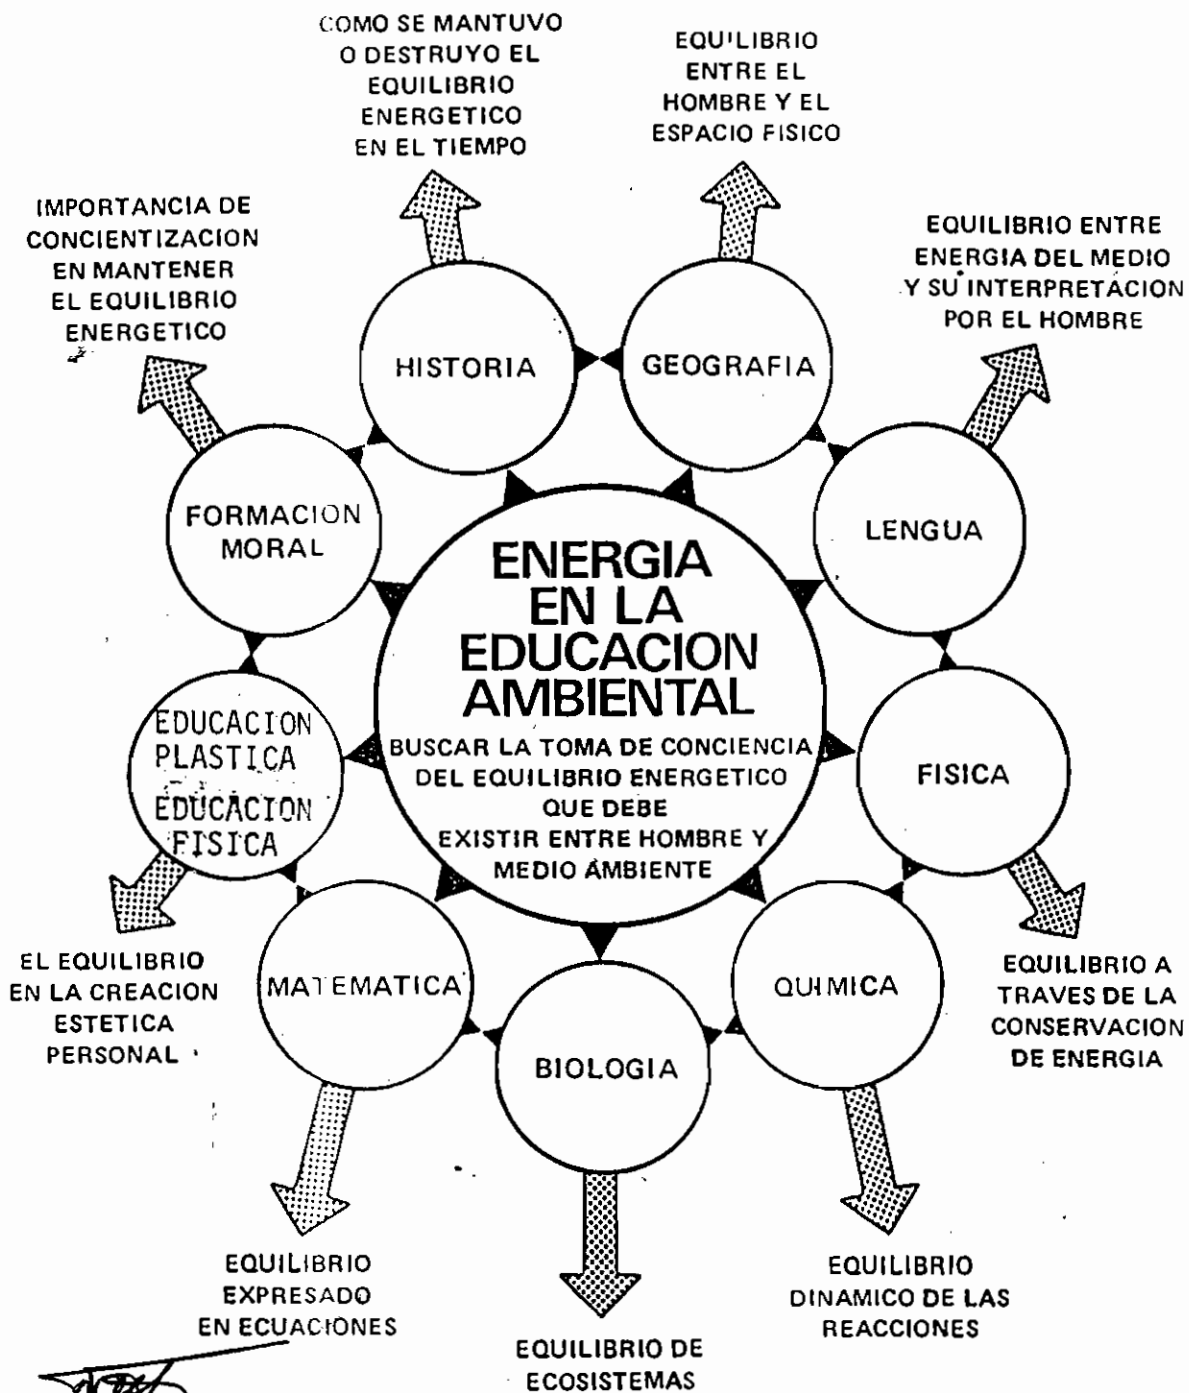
COMO SE MANTUVO O DESTRUYO EL EQUILIBRIO ENERGETICO EN EL TIEMPO

EQUILIBRIO ENTRE EL HOMBRE Y EL ESPACIO FISICO

IMPORTANCIA DE CONCIENTIZACION EN MANTENER EL EQUILIBRIO ENERGETICO

EQUILIBRIO ENTRE ENERGIA DEL MEDIO Y SU INTERPRETACION POR EL HOMBRE

HISTORIA

GEOGRAFIA

FORMACION MORAL

LENGUA

ENERGIA EN LA EDUCACION AMBIENTAL

BUSCAR LA TOMA DE CONCIENCIA DEL EQUILIBRIO ENERGETICO QUE DEBE EXISTIR ENTRE HOMBRE Y MEDIO AMBIENTE

EDUCACION PLASTICA - EDUCACION FISICA

FISICA

MATEMATICA

QUIMICA

BIOLOGIA

EL EQUILIBRIO EN LA CREACION ESTETICA PERSONAL

EQUILIBRIO A TRAVES DE LA CONSERVACION DE ENERGIA

EQUILIBRIO EXPRESADO EN ECUACIONES

EQUILIBRIO DE ECOSISTEMAS

EQUILIBRIO DINAMICO DE LAS REACCIONES